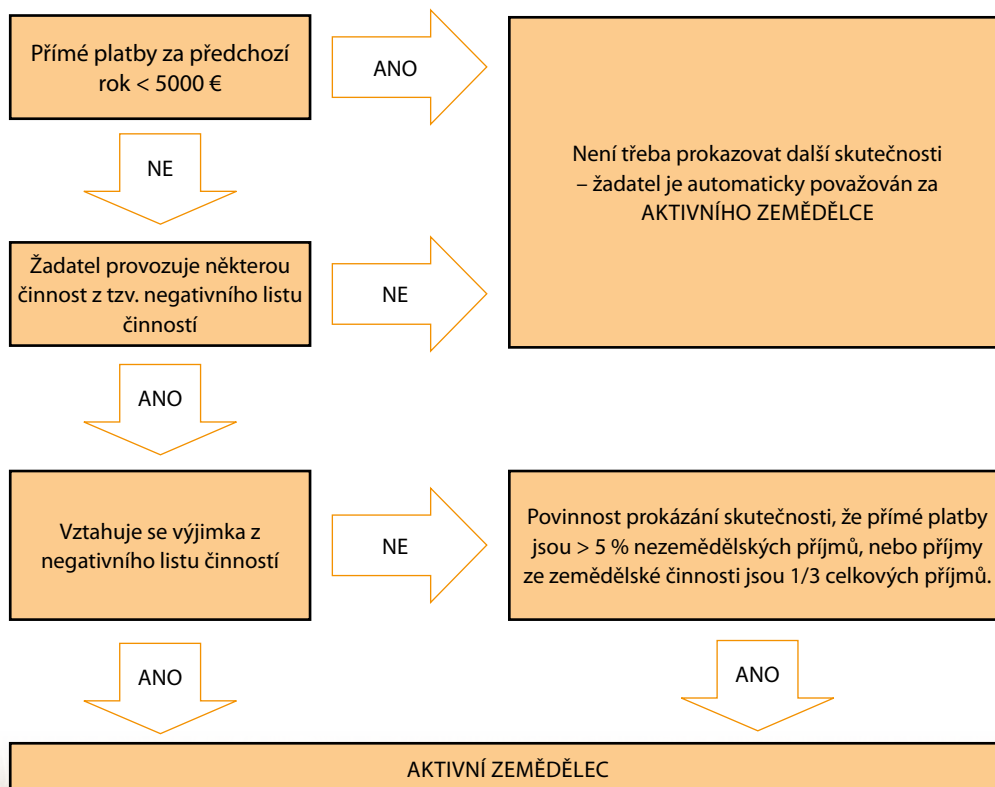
Přímé platby za předchozí rok < 5000 €

ANO

Není třeba prokazovat další skutečnosti – žadatel je automaticky považován za AKTIVNÍHO ZEMĚDĚLCE

NE

Žadatel provozuje některou činnost z tzv. negativního listu činností

NE

ANO

Vztahuje se výjimka z negativního listu činností

NE

Povinnost prokázání skutečnosti, že přímé platby jsou > 5 % nezemědělských příjmů, nebo příjmy ze zemědělské činnosti jsou 1/3 celkových příjmů.

ANO

ANO

AKTIVNÍ ZEMĚDĚLEC